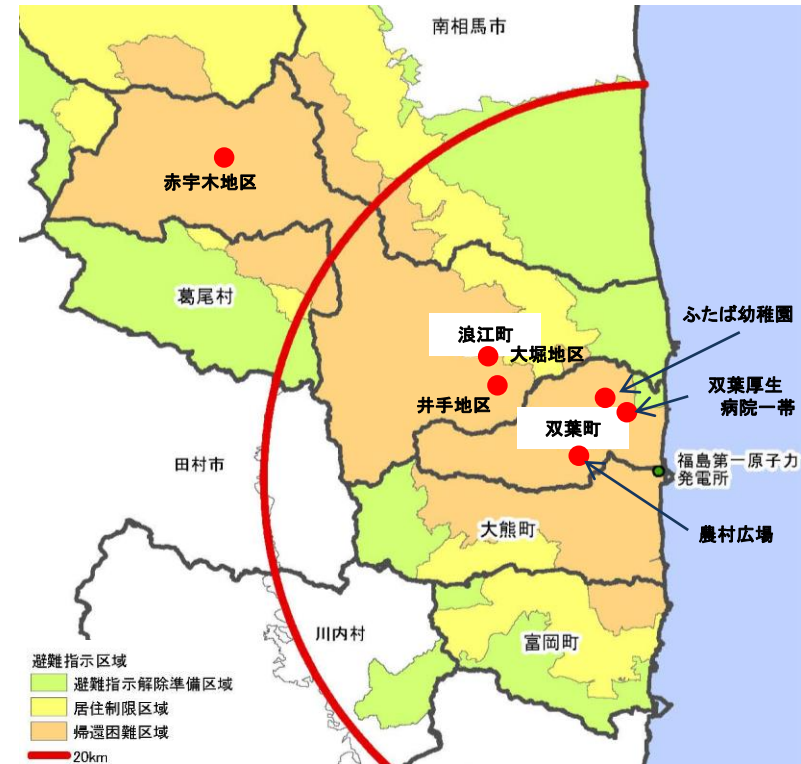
南相馬市

赤宇木地区

葛尾村

浪江町

大堀地区

井手地区

ふたば幼稚園

双葉厚生病院一帯

双葉町

福島第一原子力発電所

田村市

農村広場

大熊町

川内村

富岡町

避難指示区域
避難指示解除準備区域
居住制限区域
帰還困難区域
20km